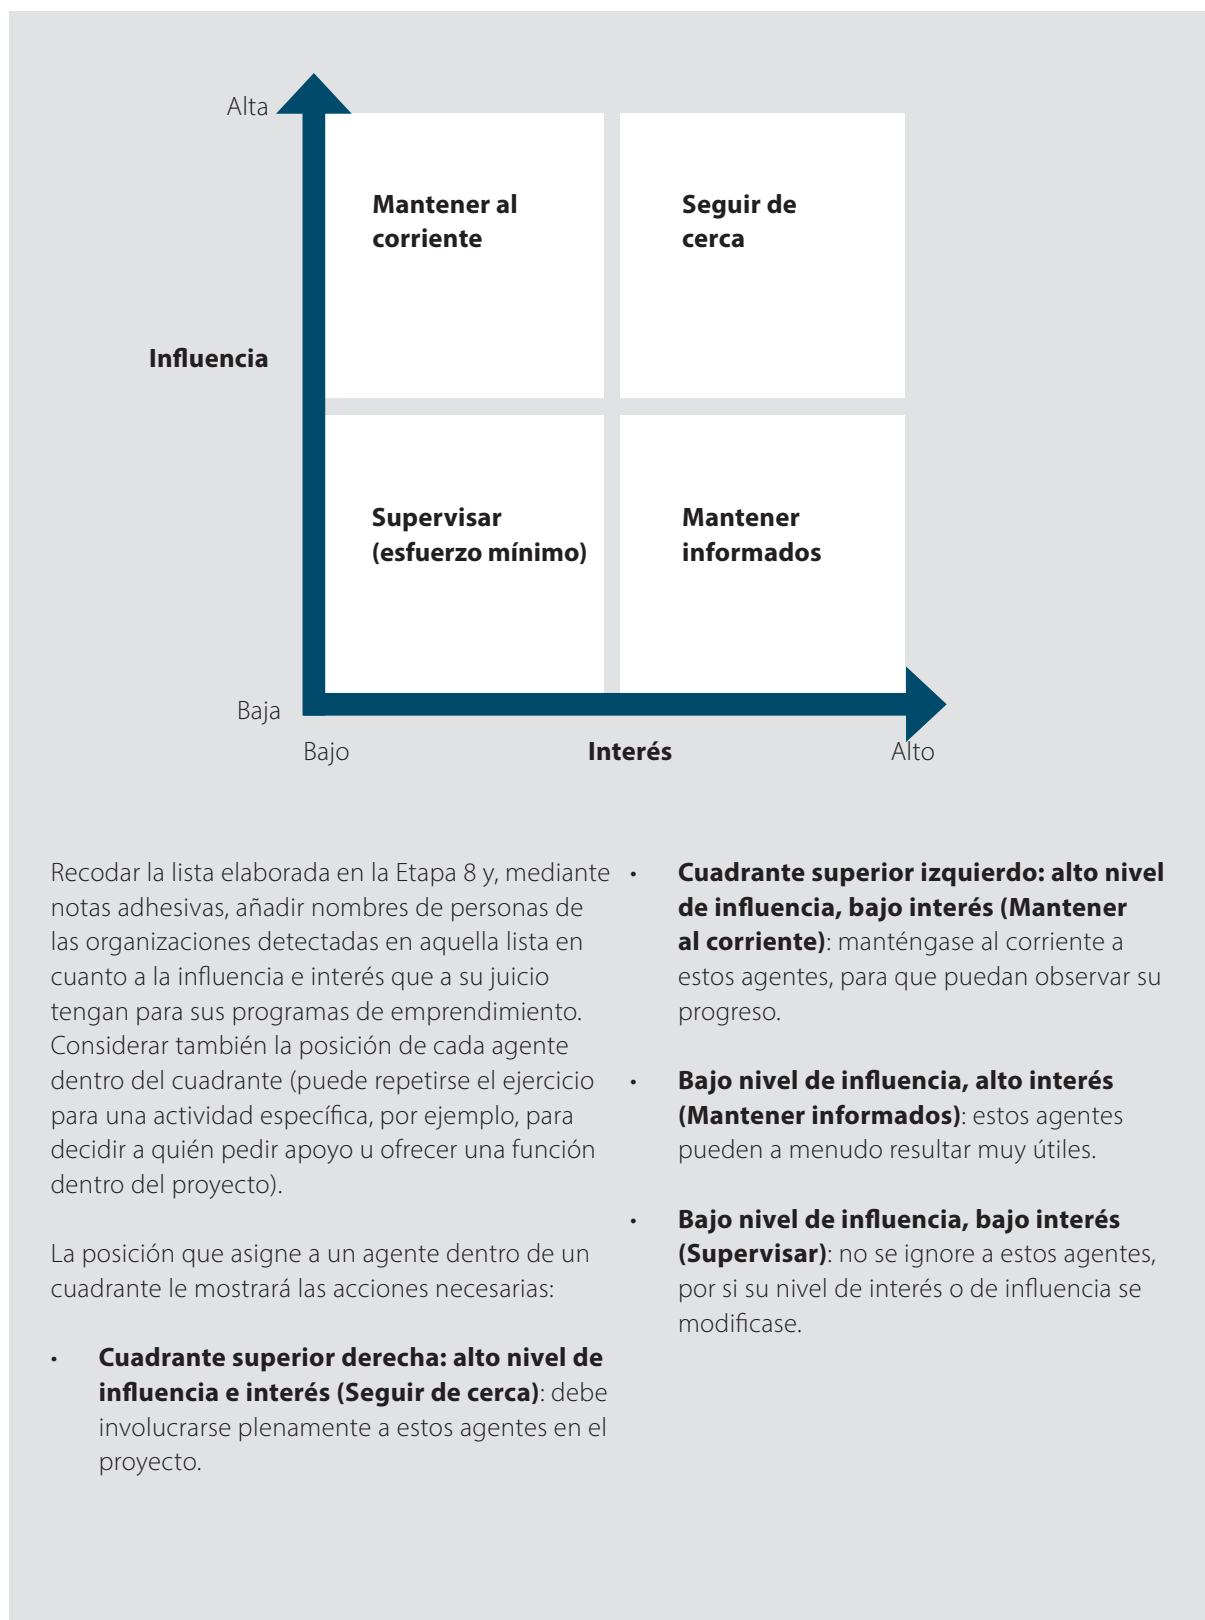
Alta

Mantener al corriente

Seguir de cerca

Influencia

Supervisar (esfuerzo mínimo)

Mantener informados

Baja

Bajo

Interés

Alto

Recodar la lista elaborada en la Etapa 8 y, mediante notas adhesivas, añadir nombres de personas de las organizaciones detectadas en aquella lista en cuanto a la influencia e interés que a su juicio tengan para sus programas de emprendimiento. Considerar también la posición de cada agente dentro del cuadrante (puede repetirse el ejercicio para una actividad específica, por ejemplo, para decidir a quién pedir apoyo u ofrecer una función dentro del proyecto).

La posición que asigne a un agente dentro de un cuadrante le mostrará las acciones necesarias:

• **Cuadrante superior derecha: alto nivel de influencia e interés (Seguir de cerca)**: debe involucrarse plenamente a estos agentes en el proyecto.

• **Cuadrante superior izquierdo: alto nivel de influencia, bajo interés (Mantener al corriente)**: manténgase al corriente a estos agentes, para que puedan observar su progreso.

• **Bajo nivel de influencia, alto interés (Mantener informados)**: estos agentes pueden a menudo resultar muy útiles.

• **Bajo nivel de influencia, bajo interés (Supervisar)**: no se ignore a estos agentes, por si su nivel de interés o de influencia se modificase.